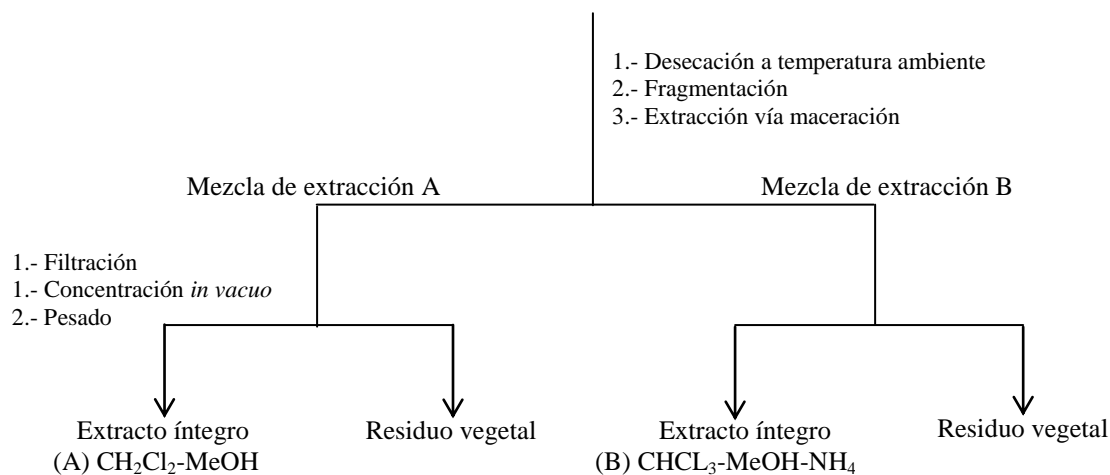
1.- Desecación a temperatura ambiente
2.- Fragmentación
3.- Extracción vía maceración

Mezcla de extracción A

Mezcla de extracción B

1.- Filtración
1.- Concentración *in vacuo*
2.- Pesado

Extracto íntegro
(A) $CH_2Cl_2$-MeOH

Residuo vegetal

Extracto íntegro
(B) $CHCL_3$-MeOH-$NH_4$

Residuo vegetal